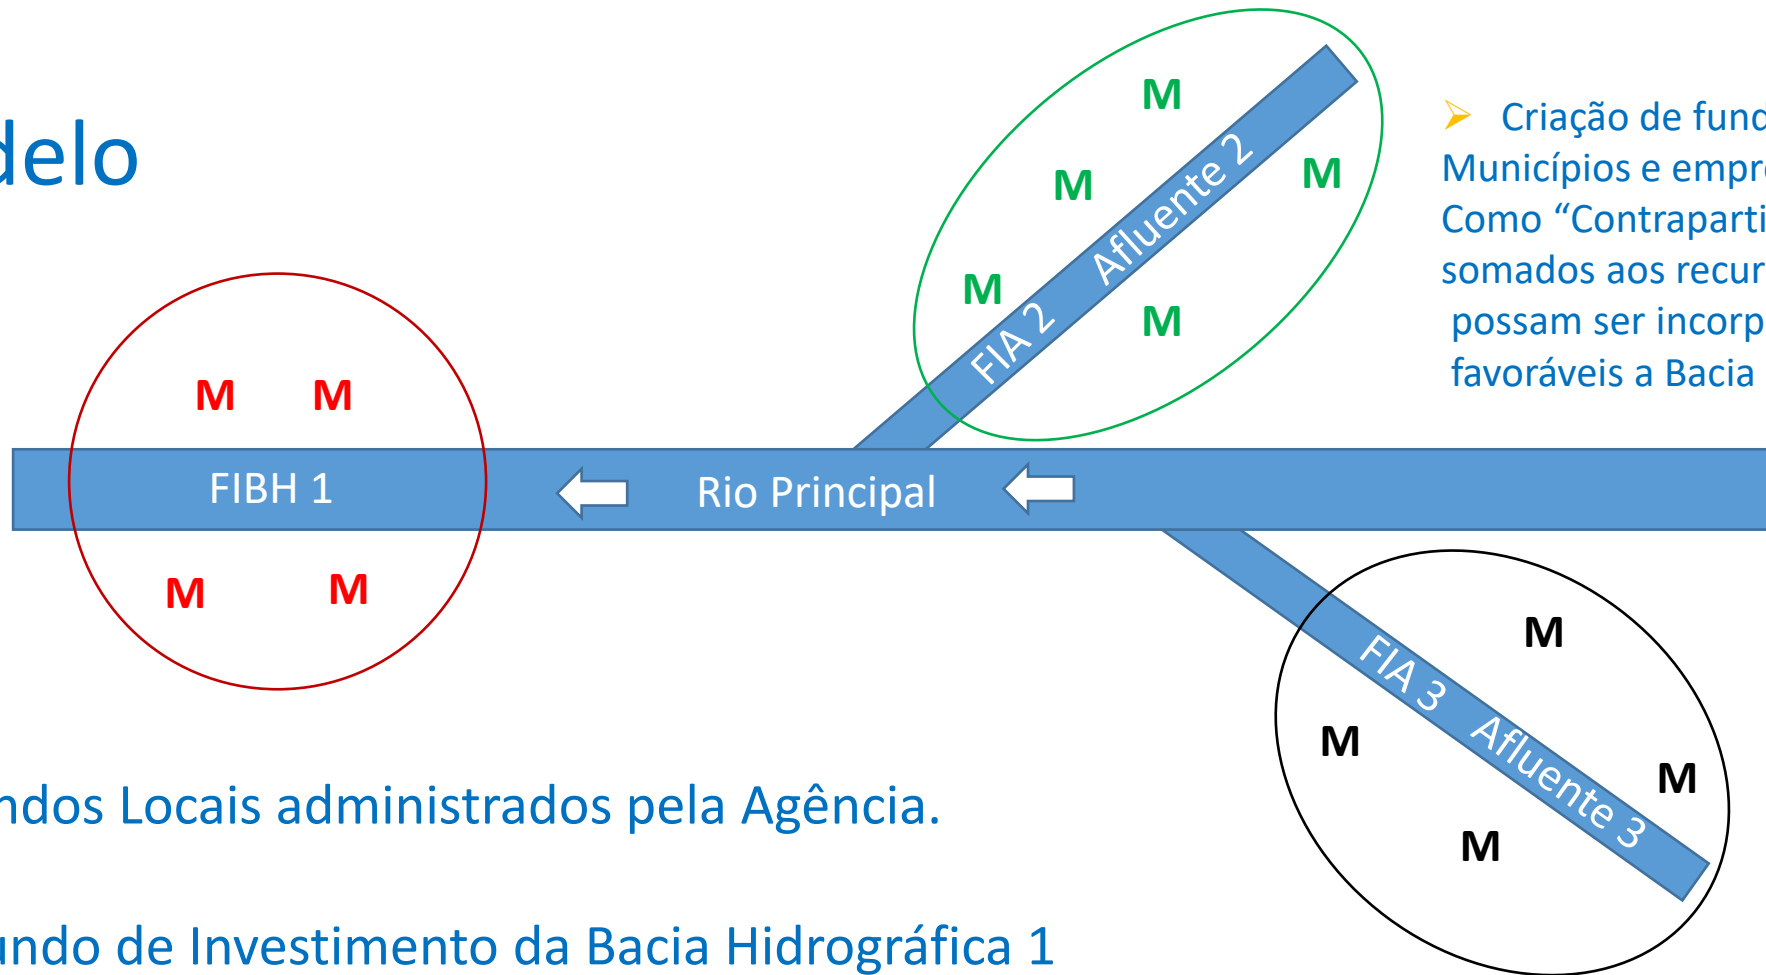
delo

M
M M
M
M
Afluente 2
FIA 2

Criação de fund
Municípios e empr
Como "Contraparti
somados aos recur
possam ser incorp
favoráveis a Bacia

M M
FIBH 1
M M

Rio Principal

FIA 3 Afluente 3
M
M
M
M

ndos Locais administrados pela Agência.

undo de Investimento da Bacia Hidrográfica 1